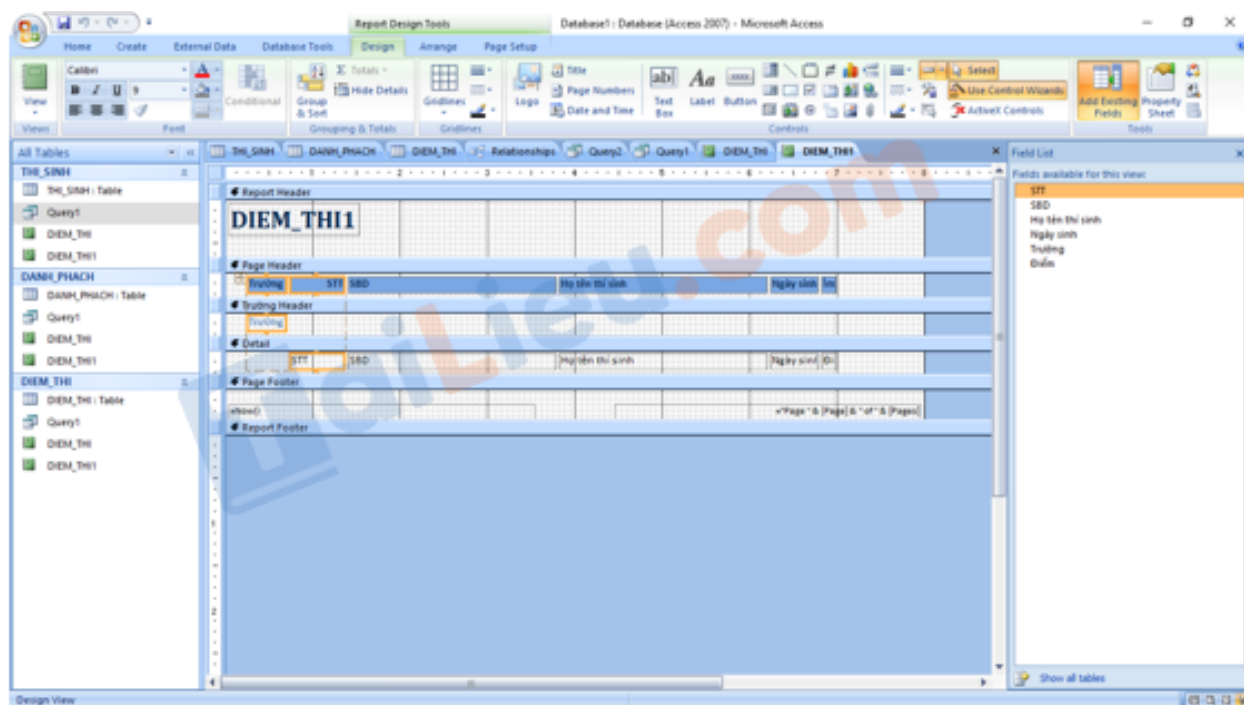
Report Design Tools Database1 : Database (Access 2007) - Microsoft Access

Home Create External Data Database Tools Design Arrange Page Setup

View Calibri Conditional Group & Sort Totals Hide Details Gridlines Logo Title Page Numbers Date and Time Text Box Label Button Select Use Control Wizards ActiveX Controls Add Existing Fields Property Sheet

Views Font Grouping & Totals Gridlines Controls Tools

All Tables
THI_SINH
THI_SINH : Table
Query1
DIEM_THI
DIEM_THI1
DANH_PHACH
DANH_PHACH : Table
Query1
DIEM_THI
DIEM_THI1
DIEM_THI
DIEM_THI : Table
Query1
DIEM_THI
DIEM_THI1

THI_SINH DANH_PHACH DIEM_THI Relationships Query2 Query1 DIEM_THI DIEM_THI1

Report Header
DIEM_THI1
Page Header
Trường STT SBD Họ tên thí sinh Ngày sinh Đi
Trường Header
Trường
Detail
STT SBD Họ tên thí sinh Ngày sinh Đi
Page Footer
=Now() ="Page " & [Page] & " of " & [Pages]
Report Footer

Field List
Fields available for this view:
STT
SBD
Họ tên thí sinh
Ngày sinh
Trường
Điểm

Show all tables

Design View